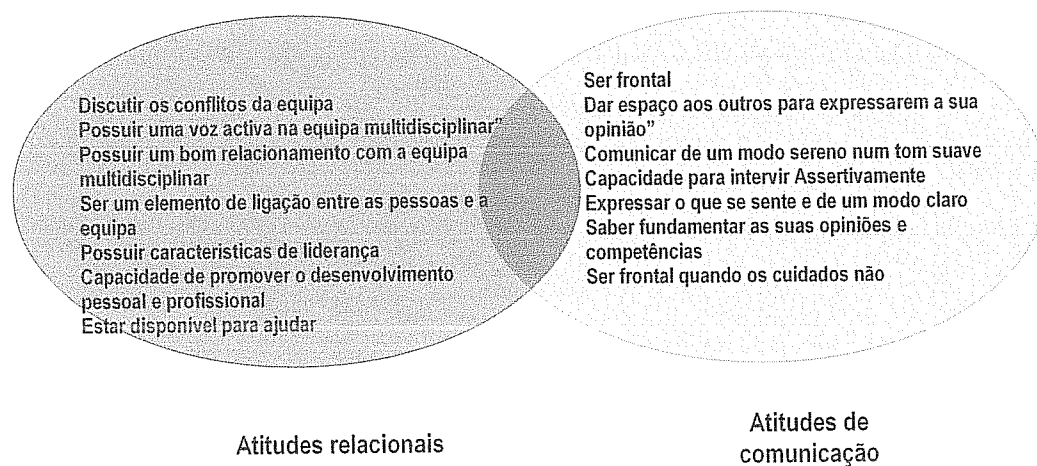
Discutir os conflitos da equipa
Possuir uma voz activa na equipa multidisciplinar"
Possuir um bom relacionamento com a equipa multidisciplinar
Ser um elemento de ligação entre as pessoas e a equipa
Possuir caracteristicas de liderança
Capacidade de promover o desenvolvimento pessoal e profissional
Estar disponível para ajudar

Ser frontal
Dar espaço aos outros para expressarem a sua opinião"
Comunicar de um modo sereno num tom suave
Capacidade para intervir Assertivamente
Expressar o que se sente e de um modo claro
Saber fundamentar as suas opiniões e competências
Ser frontal quando os cuidados não

Atitudes relacionais

Atitudes de comunicação